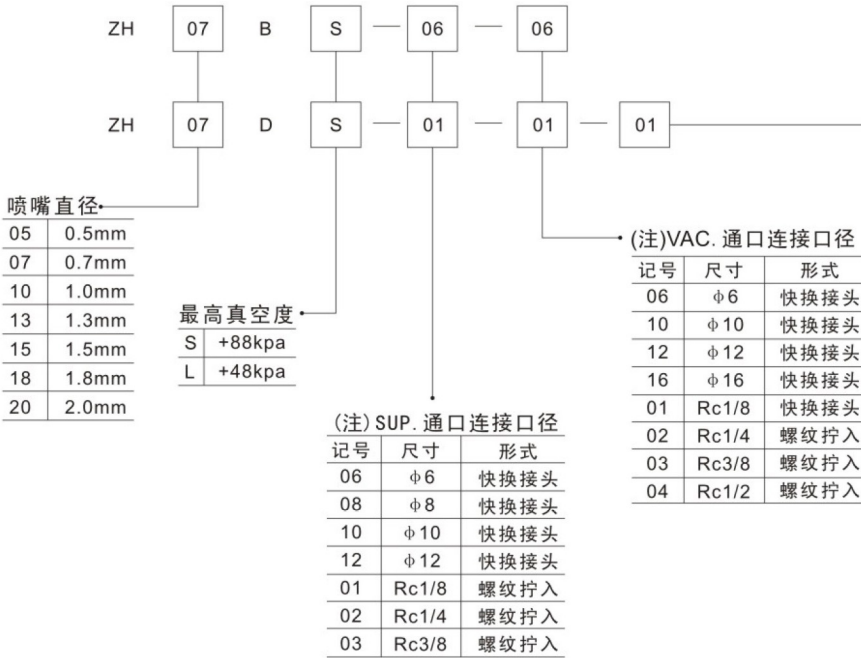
ZH 07 B S — 06 — 06

ZH 07 D S — 01 — 01 — 01

喷嘴直径

| | |
|---|---|
| 05 | 0.5mm |
| 07 | 0.7mm |
| 10 | 1.0mm |
| 13 | 1.3mm |
| 15 | 1.5mm |
| 18 | 1.8mm |
| 20 | 2.0mm |

最高真空度

| | |
|---|---|
| S | +88kpa |
| L | +48kpa |

(注)SUP. 通口连接口径

| 记号 | 尺寸 | 形式 |
|---|---|---|
| 06 | $\phi$6 | 快换接头 |
| 08 | $\phi$8 | 快换接头 |
| 10 | $\phi$10 | 快换接头 |
| 12 | $\phi$12 | 快换接头 |
| 01 | Rc1/8 | 螺纹拧入 |
| 02 | Rc1/4 | 螺纹拧入 |
| 03 | Rc3/8 | 螺纹拧入 |

(注)VAC. 通口连接口径

| 记号 | 尺寸 | 形式 |
|---|---|---|
| 06 | $\phi$6 | 快换接头 |
| 10 | $\phi$10 | 快换接头 |
| 12 | $\phi$12 | 快换接头 |
| 16 | $\phi$16 | 快换接头 |
| 01 | Rc1/8 | 快换接头 |
| 02 | Rc1/4 | 螺纹拧入 |
| 03 | Rc3/8 | 螺纹拧入 |
| 04 | Rc1/2 | 螺纹拧入 |